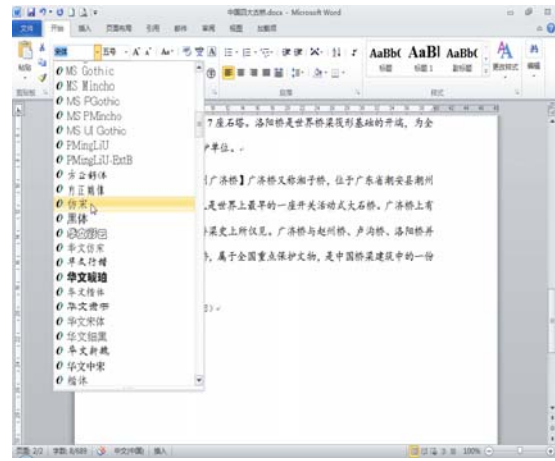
中国四大古桥.docx - Microsoft Word

文件 开始 插入 页面布局 引用 邮件 审阅 视图 加载项

五号

AaBbC AaBl AaBbC

标题 标题1 副标题 更改样式 编辑

MS Gothic
MS Mincho
MS PGothic
MS PMincho
MS UI Gothic
PMingLiU
PMingLiU-ExtB
方正舒体
方正姚体
仿宋
黑体
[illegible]
华文仿宋
华文行楷
华文琥珀
华文楷体
华文隶书
华文宋体
华文细黑
华文新魏
华文中宋
楷体

7座石墩。洛阳桥是世界桥梁筏形基础的开端，为全

护单位。

【广济桥】广济桥又称湘子桥，位于广东省潮安县潮州

是世界上最早的一座开关活动式大石桥。广济桥上有

桥梁史上所仅见。广济桥与赵州桥、卢沟桥、洛阳桥并

属于全国重点保护文物，是中国桥梁建筑中的一份

页面 2/2 字数 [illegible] 中文(中国) 插入 100%